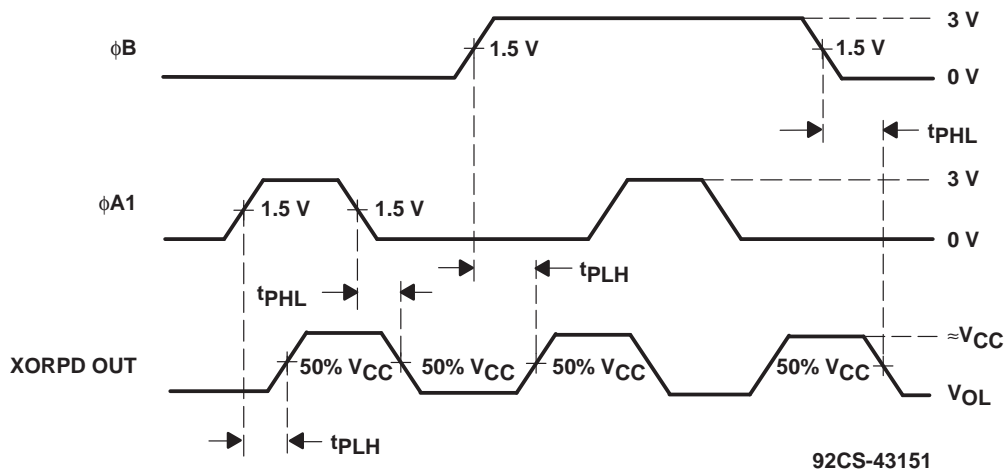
3 V

$\phi$B

1.5 V

1.5 V

0 V

$t_{PHL}$

3 V

$\phi$A1

1.5 V

1.5 V

0 V

$t_{PLH}$

$t_{PHL}$

≈$V_{CC}$

XORPD OUT

50% $V_{CC}$

50% $V_{CC}$

50% $V_{CC}$

50% $V_{CC}$

$V_{OL}$

$t_{PLH}$

92CS-43151